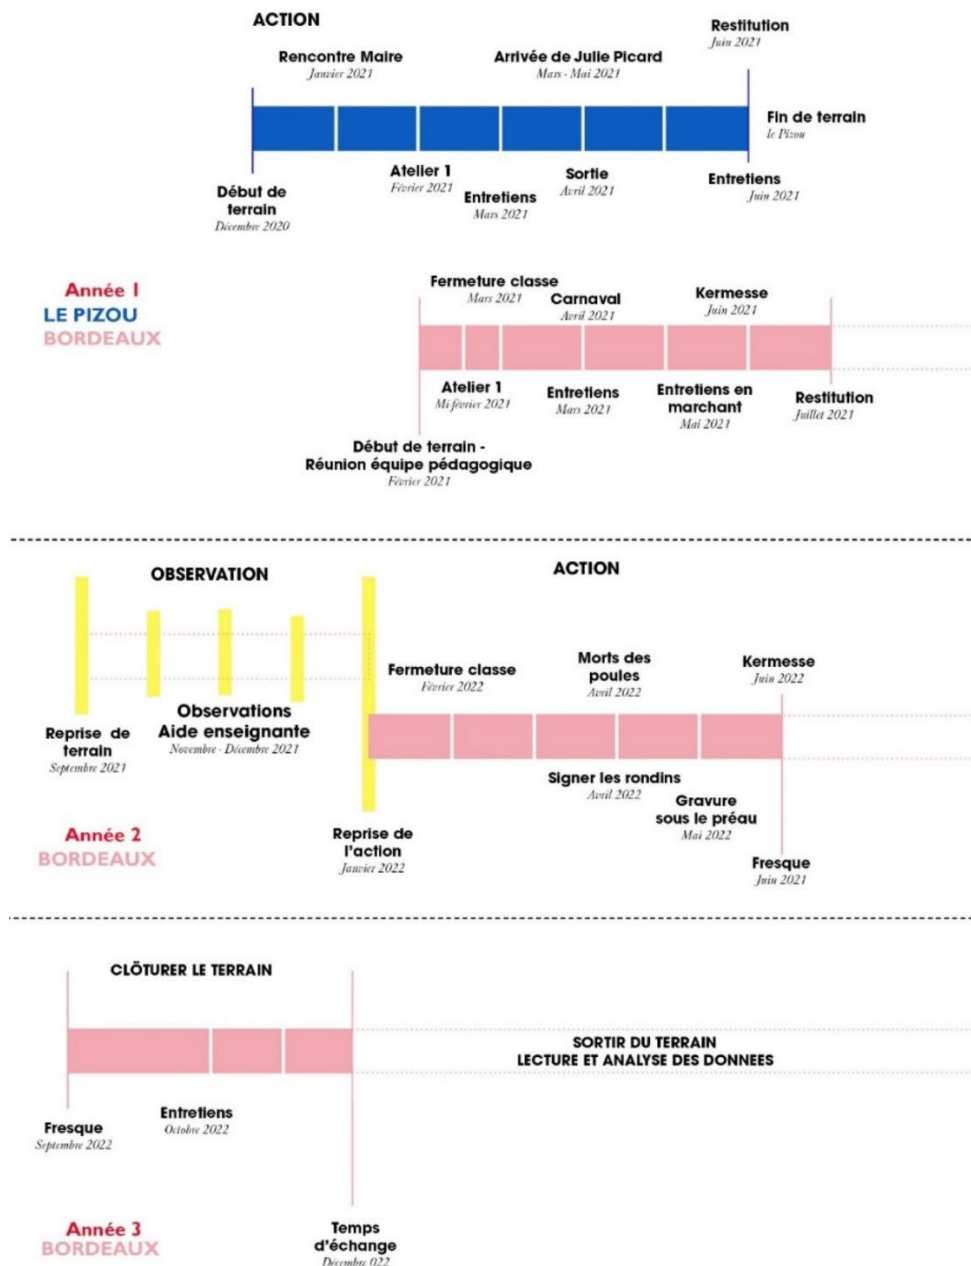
ACTION

Rencontre Maire
Janvier 2021

Arrivée de Julie Picard
Mars - Mai 2021

Restitution
Juin 2021

Fin de terrain
le Pizou

Début de terrain
Décembre 2020

Atelier 1
Février 2021

Entretiens
Mars 2021

Sortie
Avril 2021

Entretiens
Juin 2021

Année 1
LE PIZOU
BORDEAUX

Fermeture classe
Mars 2021

Carnaval
Avril 2021

Kermesse
Juin 2021

Atelier 1
Mi-février 2021

Entretiens
Mars 2021

Entretiens en marchant
Mai 2021

Restitution
Juillet 2021

Début de terrain - Réunion équipe pédagogique
Février 2021

OBSERVATION

ACTION

Reprise de terrain
Septembre 2021

Observations
Aide enseignante
Novembre - Décembre 2021

Fermeture classe
Février 2022

Morts des poules
Avril 2022

Kermesse
Juin 2022

Signer les rondins
Avril 2022

Gravure sous le préau
Mai 2022

Année 2
BORDEAUX

Reprise de l'action
Janvier 2022

Fresque
Juin 2021

CLÔTURER LE TERRAIN

SORTIR DU TERRAIN
LECTURE ET ANALYSE DES DONNEES

Fresque
Septembre 2022

Entretiens
Octobre 2022

Année 3
BORDEAUX

Temps d'échange
Décembre 022